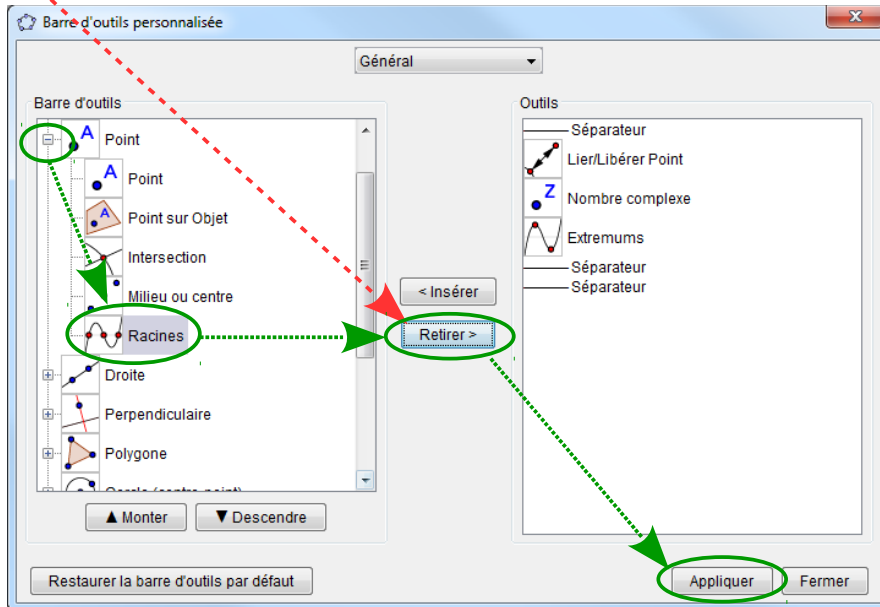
Barre d'outils personnalisée

Général

Barre d'outils

Point

Point

Point sur Objet

Intersection

Milieu ou centre

Racines

Droite

Perpendiculaire

Polygone

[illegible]

▲ Monter

▼ Descendre

< Insérer

Retirer >

Outils

Séparateur

Lier/Libérer Point

Nombre complexe

Extremums

Séparateur

Séparateur

Restaurer la barre d'outils par défaut

Appliquer

Fermer